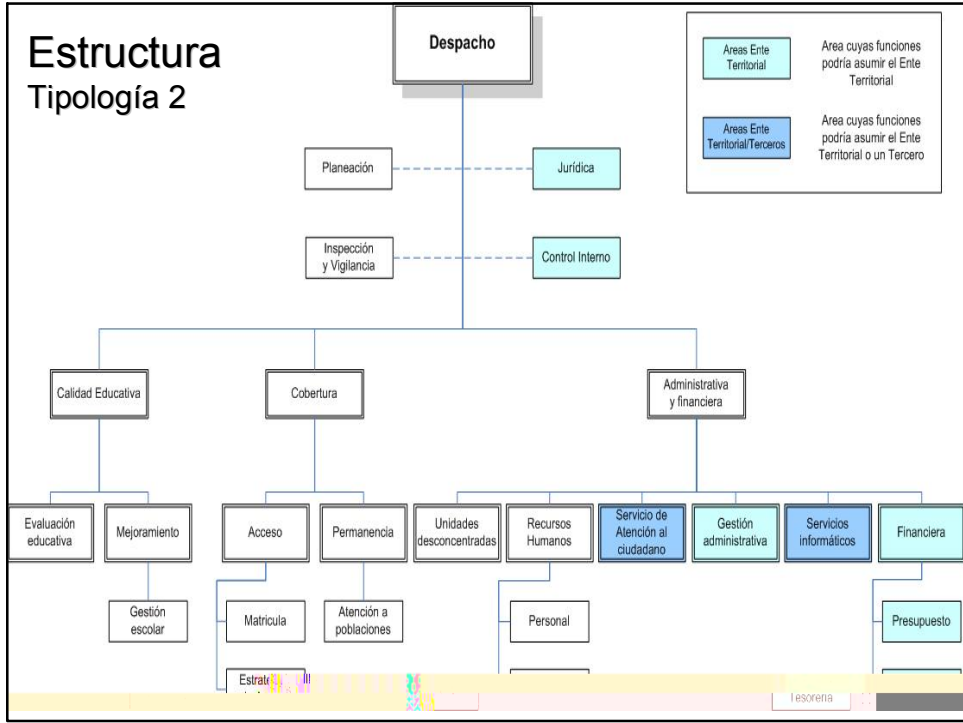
Estructura
Tipología 2

Despacho

Areas Ente Territorial
Area cuyas funciones podría asumir el Ente Territorial

Areas Ente Territorial/Terceros
Area cuyas funciones podría asumir el Ente Territorial o un Tercero

Planeación

Jurídica

Inspección y Vigilancia

Control Interno

Calidad Educativa

Cobertura

Administrativa y financiera

Evaluación educativa

Mejoramiento

Gestión escolar

Acceso

Permanencia

Matricula

Atención a poblaciones

Estrate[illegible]

Unidades desconcentradas

Recursos Humanos

Personal

Servicio de Atención al ciudadano

Gestión administrativa

Servicios informáticos

Financiera

Presupuesto

Tesorería